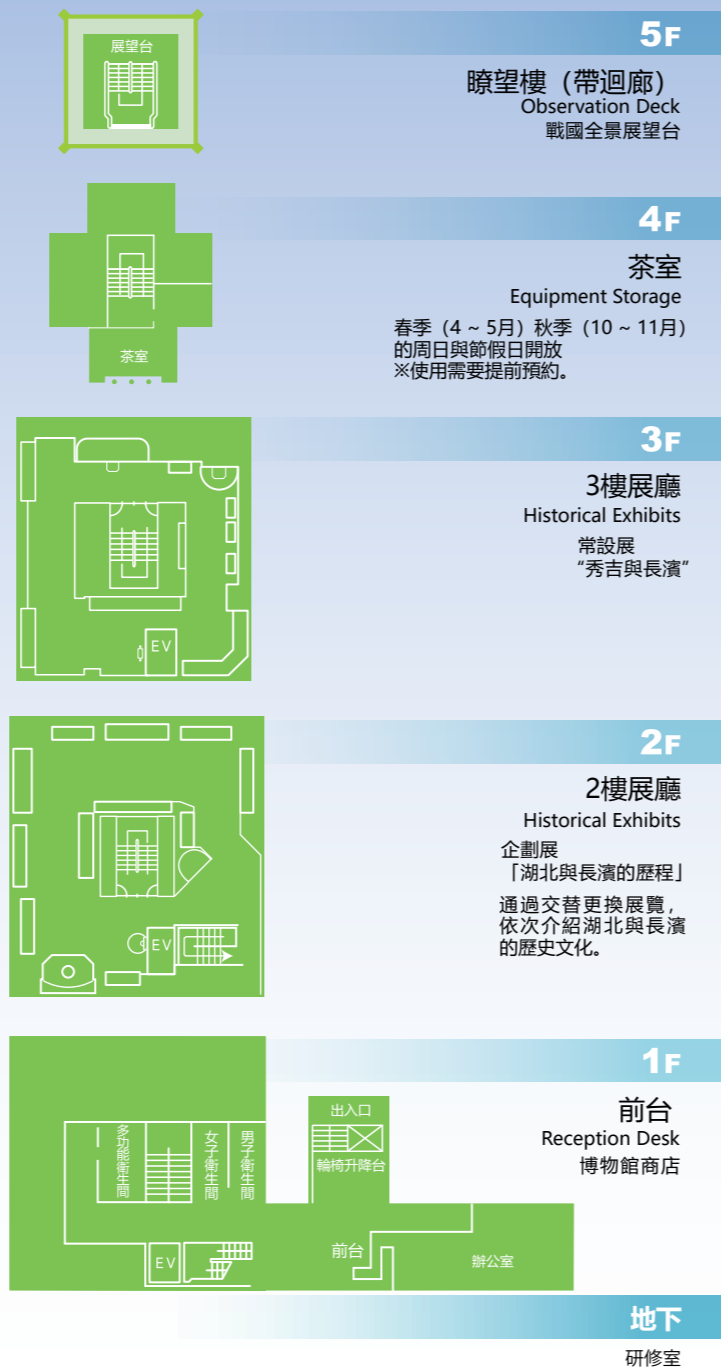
展望台

5F

瞭望樓（帶迴廊）
Observation Deck
戰國全景展望台

4F

茶室

茶室
Equipment Storage
春季（4 ~ 5月）秋季（10 ~ 11月）的周日與節假日開放
※使用需要提前預約。

3F

EV

3樓展廳
Historical Exhibits
常設展
“秀吉與長濱”

2F

EV

2樓展廳
Historical Exhibits
企劃展
「湖北與長濱的歷程」
通過交替更換展覽，依次介紹湖北與長濱的歷史文化。

1F

多功能衛生間
女子衛生間
男子衛生間
出入口
輪椅升降台
EV
前台
辦公室

前台
Reception Desk
博物館商店

地下

研修室